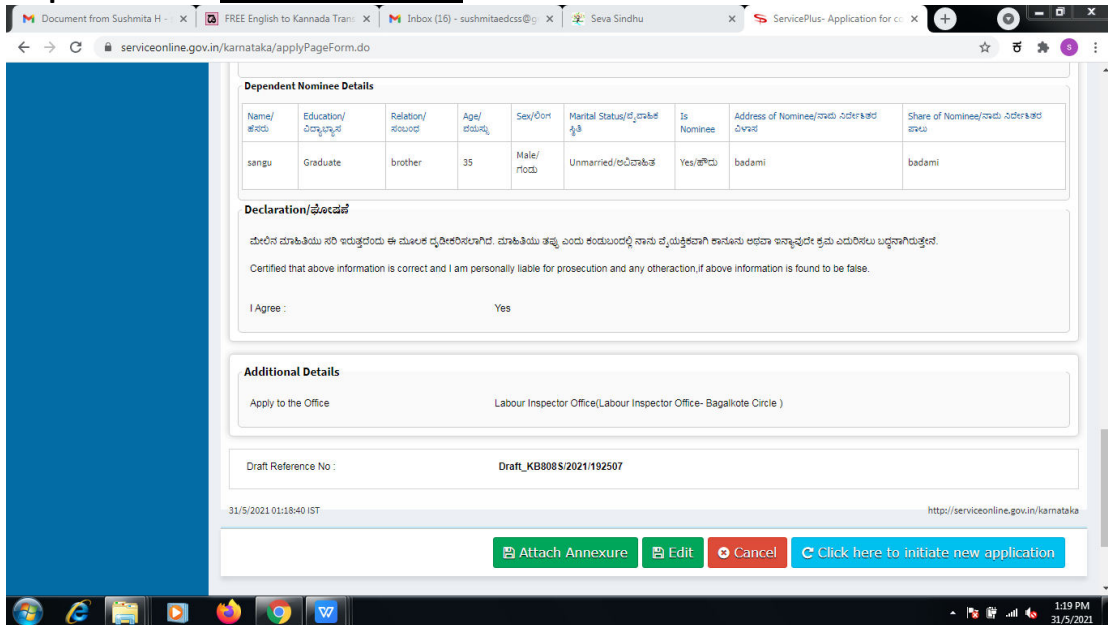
Document from Sushmita H
FREE English to Kannada Trans
Inbox (16) - sushmitaedcss@g
Seva Sindhu
ServicePlus- Application for c

serviceonline.gov.in/karnataka/applyPageForm.do

Dependent Nominee Details

| Name/ ಹೆಸರು | Education/ ವಿದ್ಯಾಭ್ಯಾಸ | Relation/ ಸಂಬಂಧ | Age/ ವಯಸ್ಸು | Sex/ಲಿಂಗ | Marital Status/ವೈವಾಹಿಕ ಸ್ಥಿತಿ | Is Nominee | Address of Nominee/ನಾಮ ನಿರ್ದೇಶಿತರ ವಿಳಾಸ | Share of Nominee/ನಾಮ ನಿರ್ದೇಶಿತರ ಪಾಲು |
|---|---|---|---|---|---|---|---|---|
| sangu | Graduate | brother | 35 | Male/ ಗಂಡು | Unmarried/ಅವಿವಾಹಿತ | Yes/ಹೌದು | badami | badami |

Declaration/ಘೋಷಣೆ

ಮೇಲಿನ ಮಾಹಿತಿಯು ಸರಿ ಇರುತ್ತದೆಂದು ಈ ಮೂಲಕ ದೃಢೀಕರಿಸಲಾಗಿದೆ. ಮಾಹಿತಿಯು ತಪ್ಪು ಎಂದು ಕಂಡುಬಂದಲ್ಲಿ ನಾನು ವೈಯಕ್ತಿಕವಾಗಿ ಕಾನೂನು ಅಥವಾ ಇನ್ನಾವುದೇ ಕ್ರಮ ಎದುರಿಸಲು ಬದ್ಧನಾಗಿರುತ್ತೇನೆ.

Certified that above information is correct and I am personally liable for prosecution and any otheraction,if above information is found to be false.

I Agree : Yes

Additional Details

Apply to the Office Labour Inspector Office(Labour Inspector Office- Bagalkote Circle )

Draft Reference No : Draft_KB808S/2021/192507

31/5/2021 01:18:40 IST http://serviceonline.gov.in/karnataka

Attach Annexure
Edit
Cancel
Click here to initiate new application

1:19 PM
31/5/2021